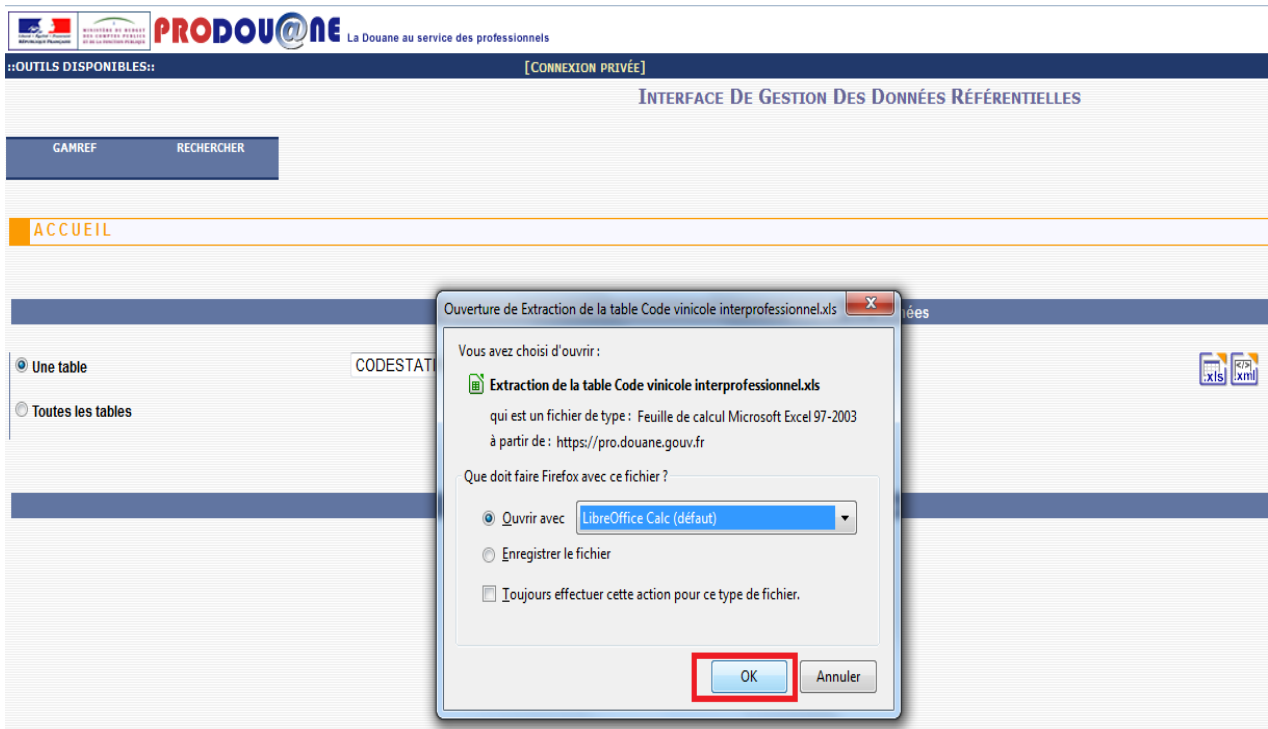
PRODOU@NE La Douane au service des professionnels

::OUTILS DISPONIBLES::

[CONNEXION PRIVÉE]

INTERFACE DE GESTION DES DONNÉES RÉFÉRENTIELLES

GAMREF RECHERCHER

ACCUEIL

nées

Une table CODESTATI

Toutes les tables

.xls .xml

Ouverture de Extraction de la table Code vinicole interprofessionnel.xls

Vous avez choisi d'ouvrir :

Extraction de la table Code vinicole interprofessionnel.xls

qui est un fichier de type : Feuille de calcul Microsoft Excel 97-2003

à partir de : https://pro.douane.gouv.fr

Que doit faire Firefox avec ce fichier ?

Ouvrir avec LibreOffice Calc (défaut)

Enregistrer le fichier

Toujours effectuer cette action pour ce type de fichier.

OK Annuler